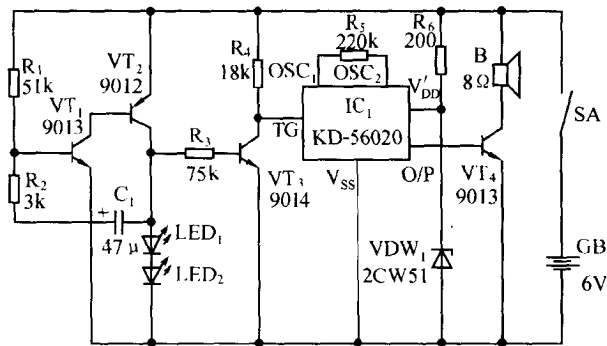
R$_1$
51k
VT$_1$
9013
VT$_2$
9012
R$_2$
3k
+
C$_1$
47 μ
LED$_1$
LED$_2$
R$_3$
75k
R$_4$
18k
OSC$_1$
R$_5$
220k
OSC$_2$
TG
IC$_1$
KD-56020
VT$_3$
9014
V$_{SS}$
R$_6$
200
V$'_{DD}$
O/P
VDW$_1$
2CW51
B
8 Ω
VT$_4$
9013
SA
GB
6V